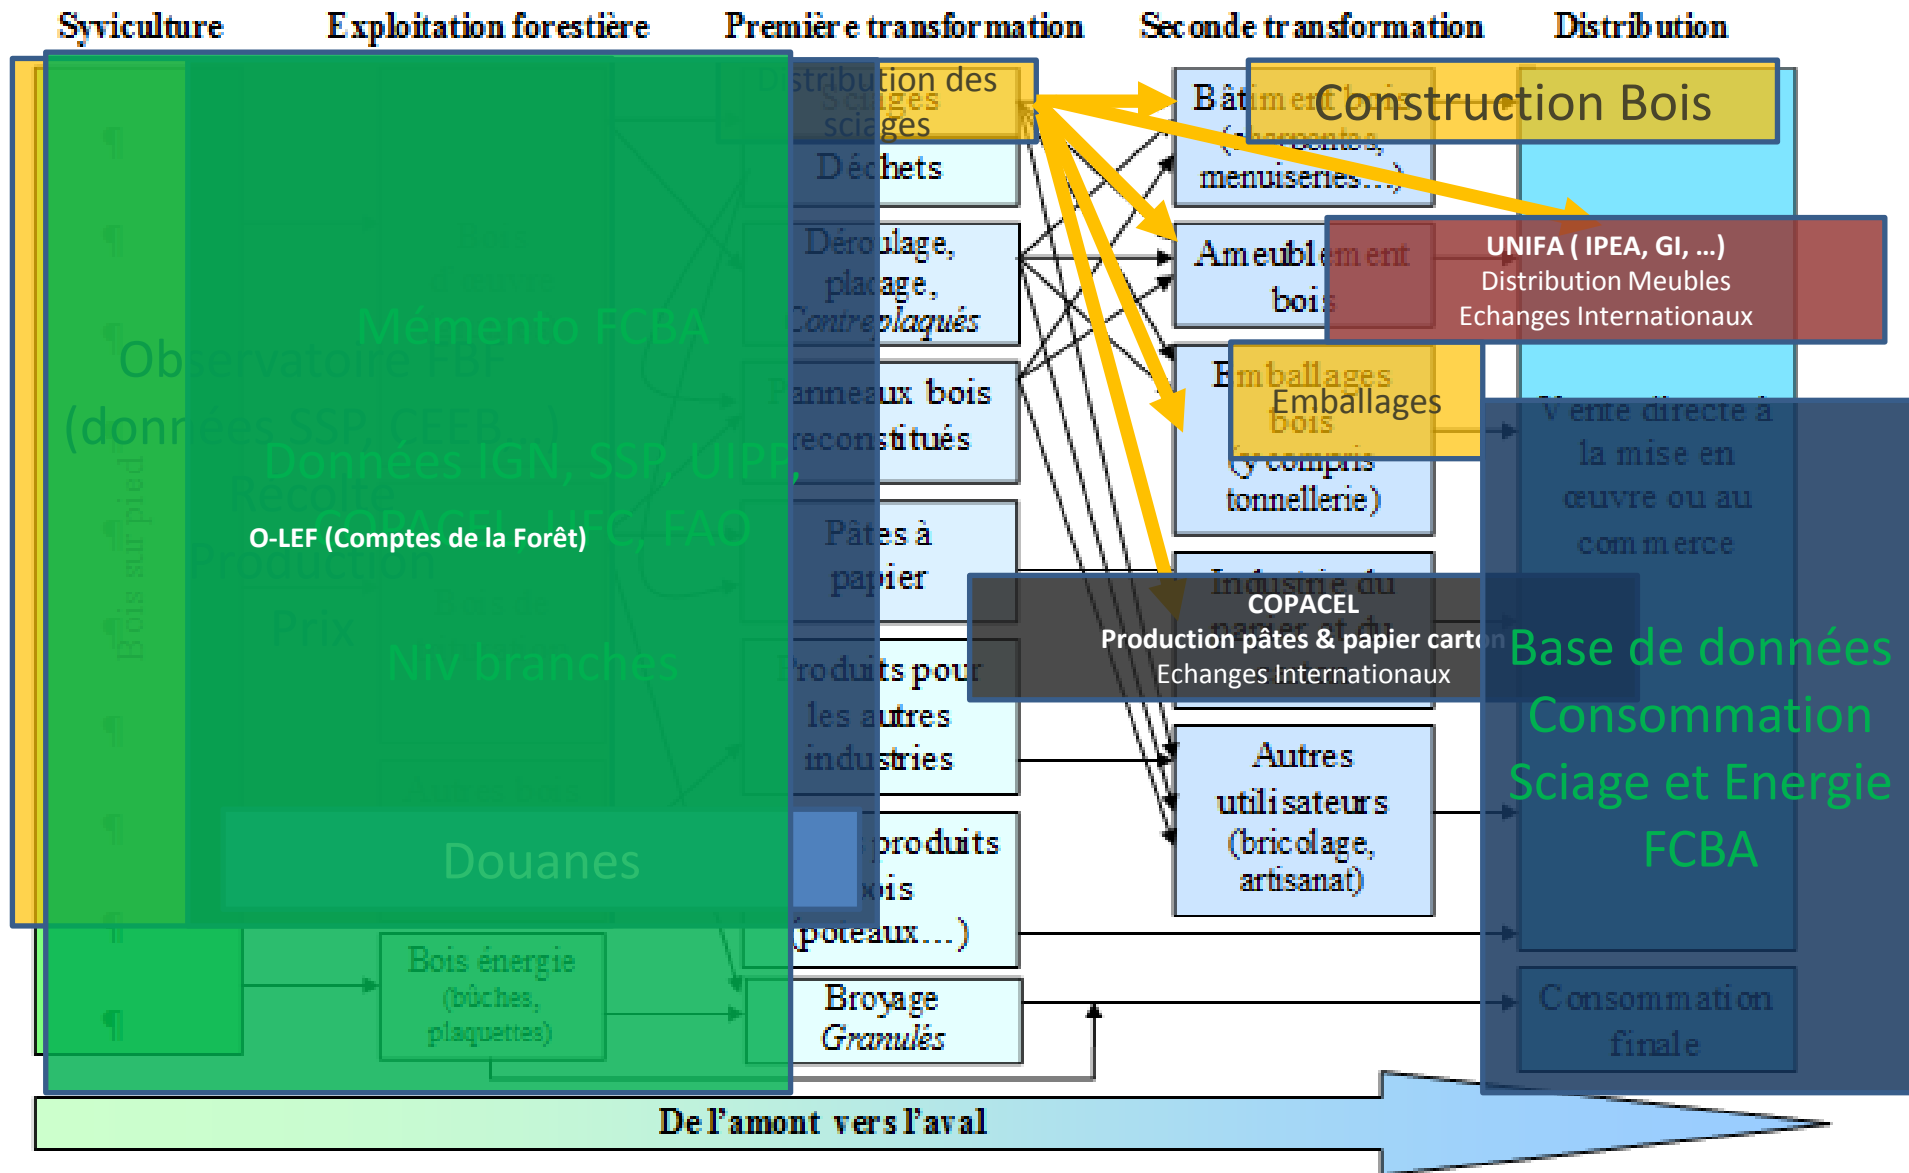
Syviculture Exploitation forestière Première transformation Seconde transformation Distribution

Distribution des sciages

Sciages

Déchets

Déroulage, placage, Contreplaqués

Panneaux bois reconstitués

Pâtes à papier

Produits pour les autres industries

produits bois (poteaux...)

Broyage Granulés

Bâtiment bois (charpentes, menuiseries...)

Construction Bois

Ameublement bois

UNIFA ( IPEA, GI, …)
Distribution Meubles
Echanges Internationaux

Emballages bois (y compris tonnellerie)

Emballages

Industrie du papier et du

COPACEL
Production pâtes & papier carton
Echanges Internationaux

Autres utilisateurs (bricolage, artisanat)

Vente directe à la mise en œuvre ou au commerce

Base de données Consommation Sciage et Energie FCBA

Consommation finale

Observatoire FBF (données SSP, CEEB

Mémento FCBA

Données IGN, SSP, UIPP, COPACEL, UFC, FAO

Récolte

Production

Prix

Niv branches

O-LEF (Comptes de la Forêt)

Bois sur pied

Douanes

Bois énergie (bûches, plaquettes)

De l'amont vers l'aval